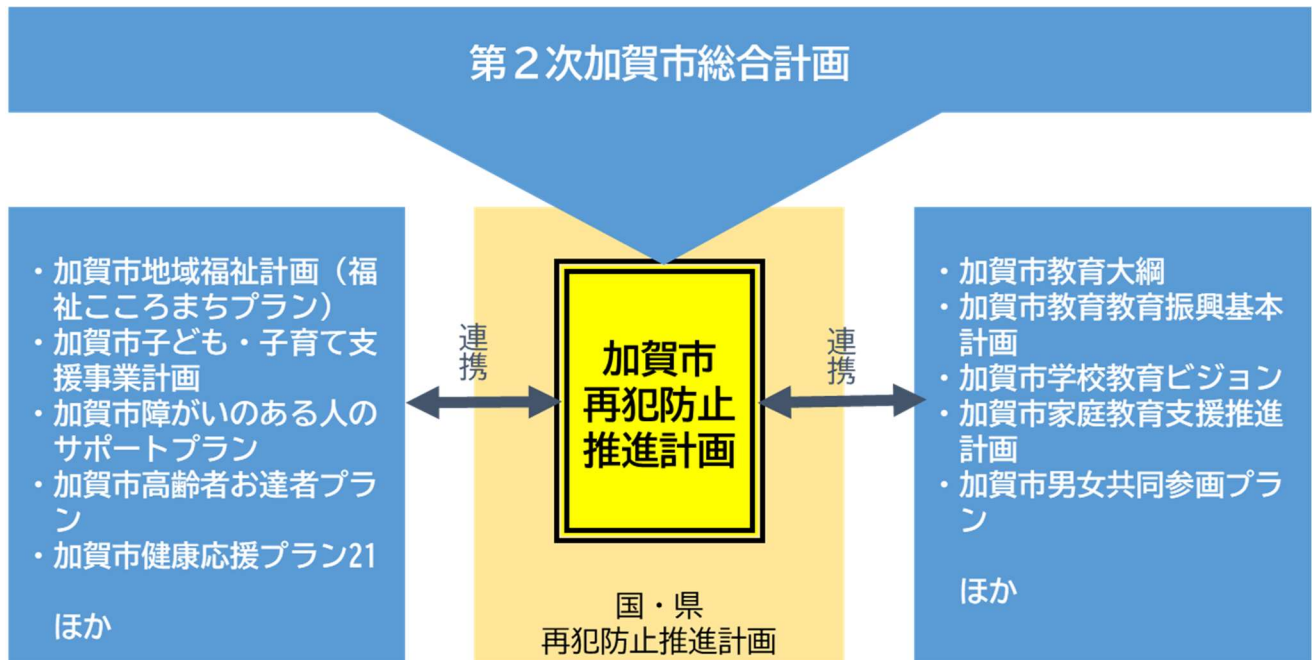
第２次加賀市総合計画

・加賀市地域福祉計画（福祉こころまちプラン）
・加賀市子ども・子育て支援事業計画
・加賀市障がいのある人のサポートプラン
・加賀市高齢者お達者プラン
・加賀市健康応援プラン21

ほか

連携

加賀市
再犯防止
推進計画

国・県
再犯防止推進計画

連携

・加賀市教育大綱
・加賀市教育教育振興基本計画
・加賀市学校教育ビジョン
・加賀市家庭教育支援推進計画
・加賀市男女共同参画プラン

ほか